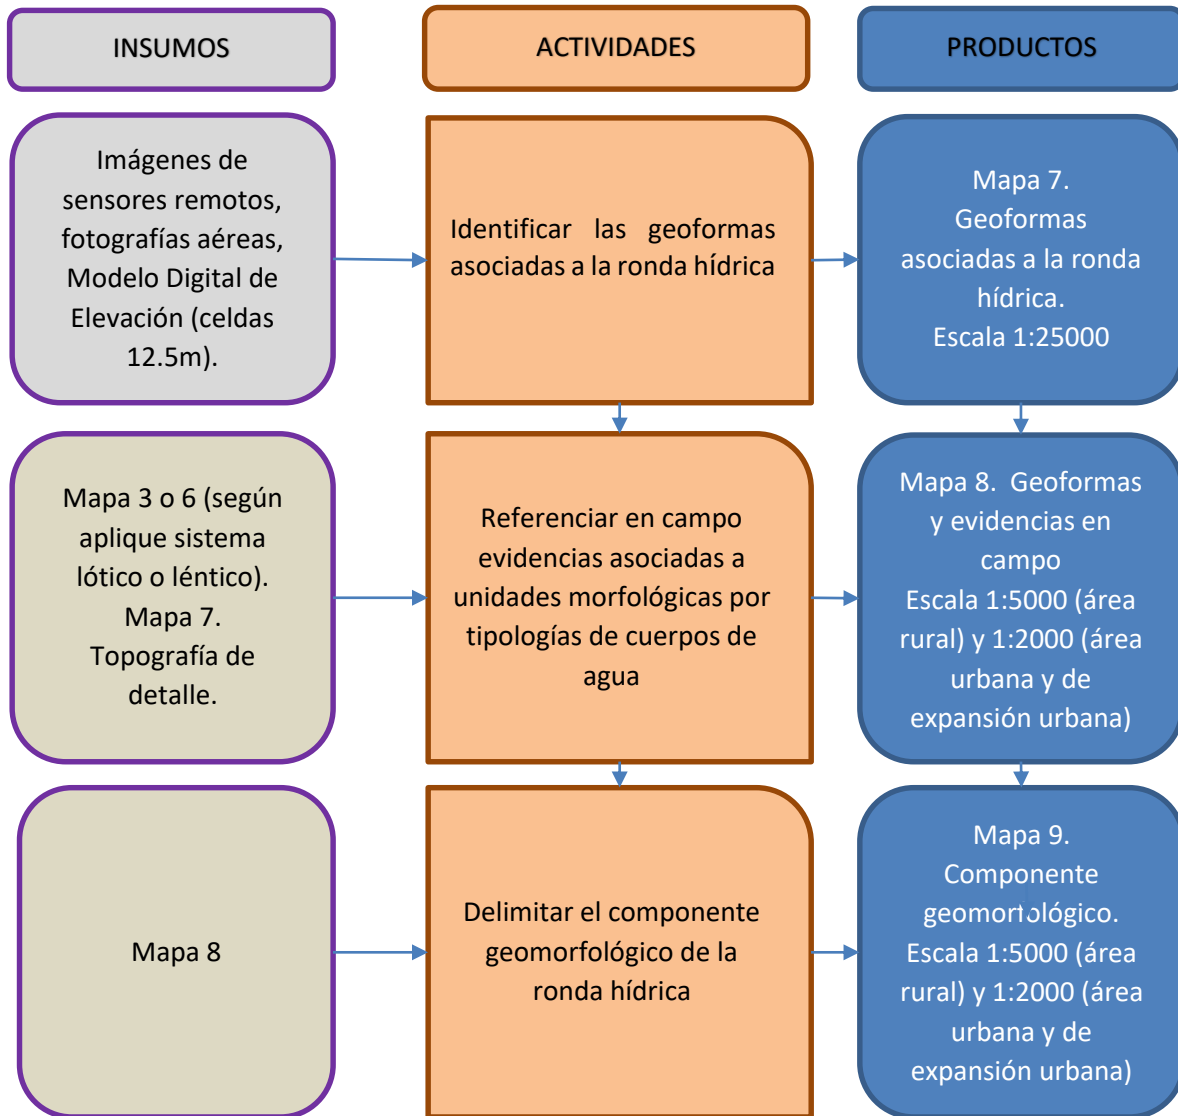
INSUMOS

ACTIVIDADES

PRODUCTOS

Imágenes de sensores remotos, fotografías aéreas, Modelo Digital de Elevación (celdas 12.5m).

Identificar las geoformas asociadas a la ronda hídrica

Mapa 7.
Geoformas asociadas a la ronda hídrica.
Escala 1:25000

Mapa 3 o 6 (según aplique sistema lótico o léntico).
Mapa 7.
Topografía de detalle.

Referenciar en campo evidencias asociadas a unidades morfológicas por tipologías de cuerpos de agua

Mapa 8. Geoformas y evidencias en campo
Escala 1:5000 (área rural) y 1:2000 (área urbana y de expansión urbana)

Mapa 8

Delimitar el componente geomorfológico de la ronda hídrica

Mapa 9.
Componente geomorfológico.
Escala 1:5000 (área rural) y 1:2000 (área urbana y de expansión urbana)